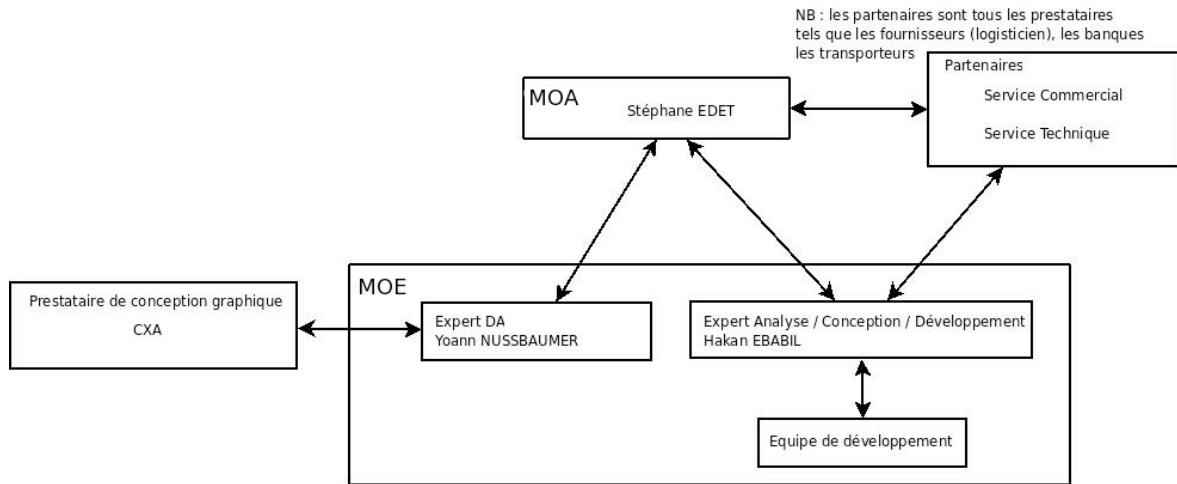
NB : les partenaires sont tous les prestataires tels que les fournisseurs (logisticien), les banques les transporteurs

MOA
Stéphane EDET

Partenaires
Service Commercial
Service Technique

MOE

Prestataire de conception graphique
CXA

Expert DA
Yoann NUSSBAUMER

Expert Analyse / Conception / Développement
Hakan EBABIL

Equipe de développement